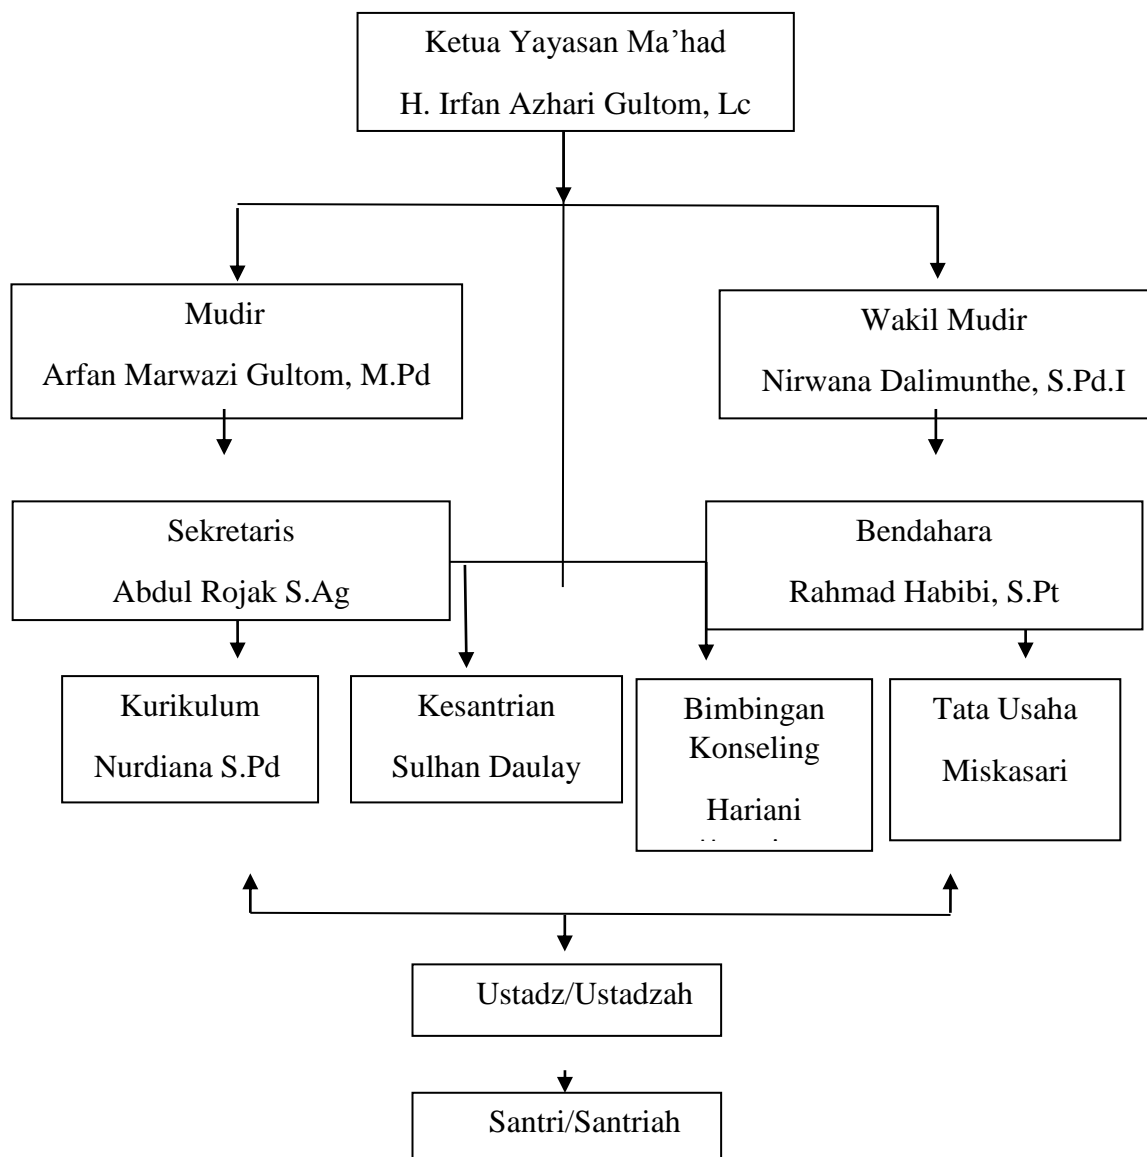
Ketua Yayasan Ma’had
H. Irfan Azhari Gultom, Lc

Mudir
Arfan Marwazi Gultom, M.Pd

Wakil Mudir
Nirwana Dalimunthe, S.Pd.I

Sekretaris
Abdul Rojak S.Ag

Bendahara
Rahmad Habibi, S.Pt

Kurikulum
Nurdiana S.Pd

Kesantrian
Sulhan Daulay

Bimbingan Konseling
Hariani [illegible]

Tata Usaha
Miskasari

Ustadz/Ustadzah

Santri/Santriah